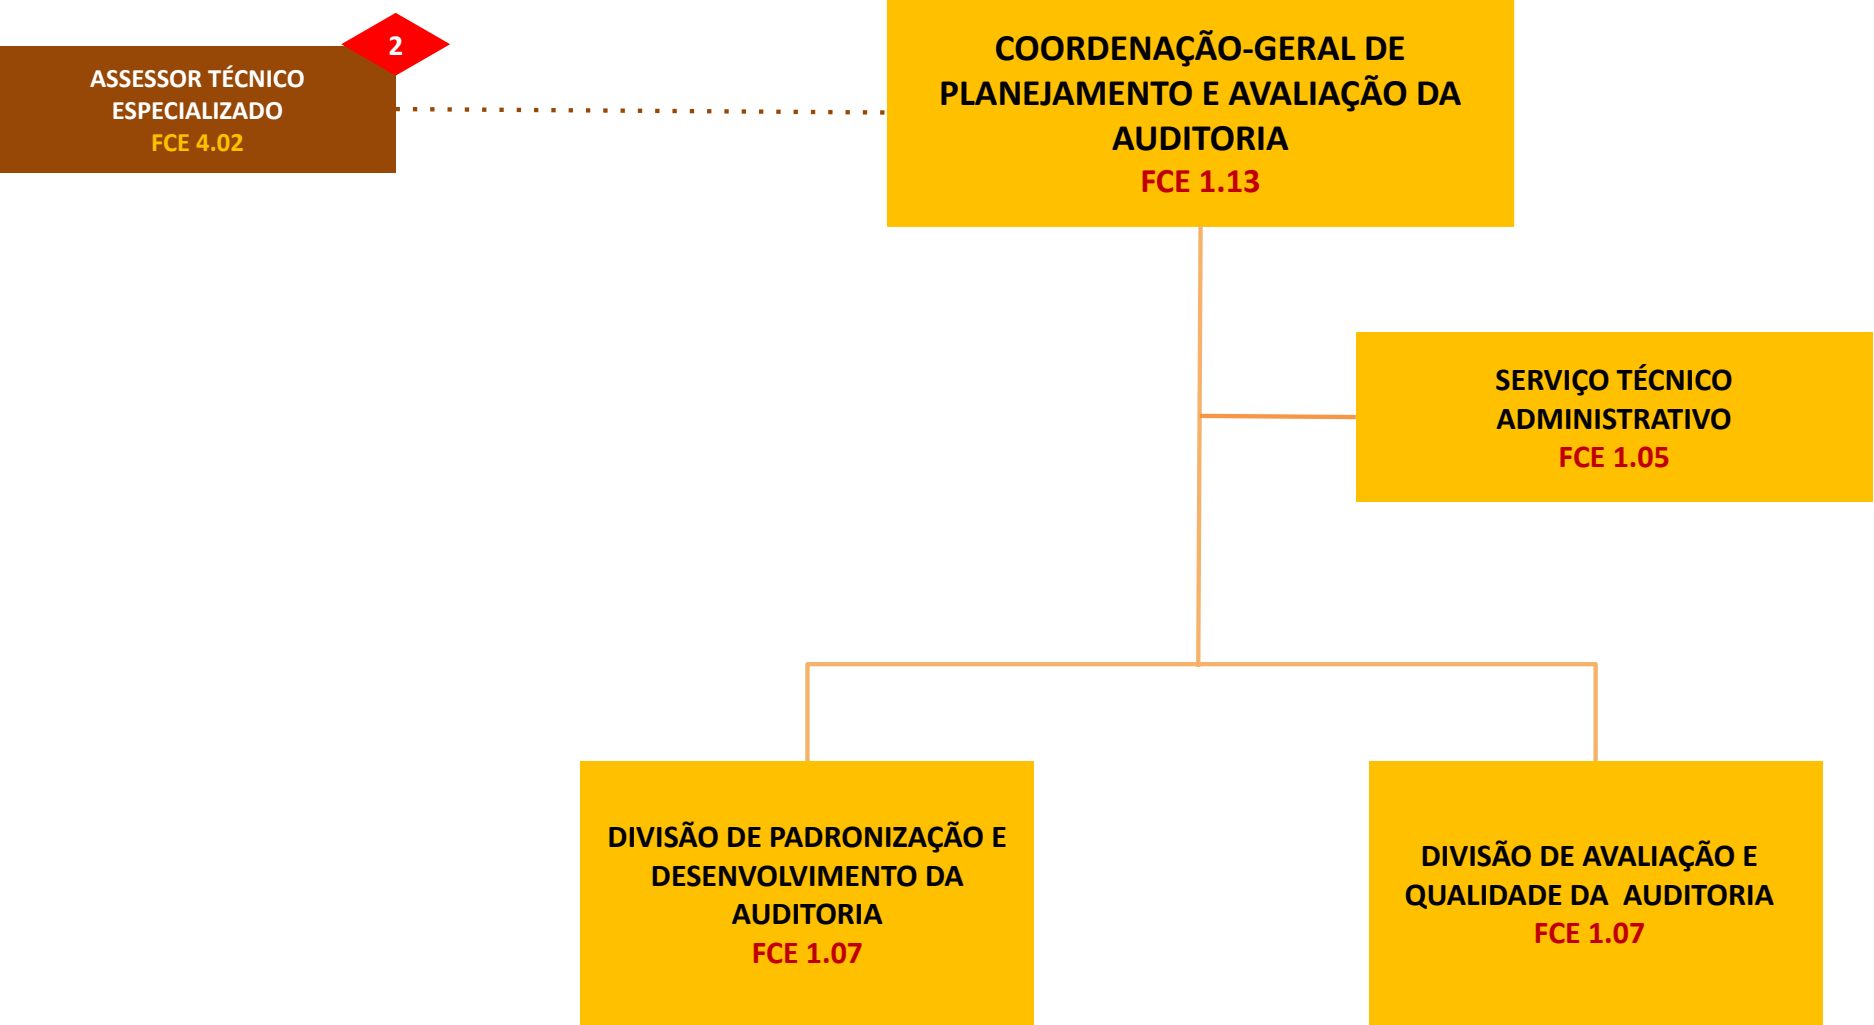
2

ASSESSOR TÉCNICO ESPECIALIZADO
FCE 4.02

COORDENAÇÃO-GERAL DE PLANEJAMENTO E AVALIAÇÃO DA AUDITORIA
FCE 1.13

SERVIÇO TÉCNICO ADMINISTRATIVO
FCE 1.05

DIVISÃO DE PADRONIZAÇÃO E DESENVOLVIMENTO DA AUDITORIA
FCE 1.07

DIVISÃO DE AVALIAÇÃO E QUALIDADE DA AUDITORIA
FCE 1.07